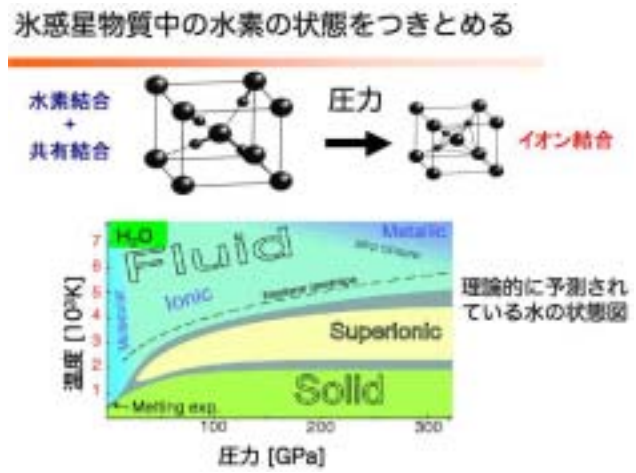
氷惑星物質中の水素の状態をつきとめる

水素結合
+
共有結合

圧力

イオン結合

$H_2O$

Fluid

Metallic

Ionic

Molecular

Superionic

Solid

Melting exp.

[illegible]

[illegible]

7
6
5
4
3
2
1

温度 [$10^3$K]

100
200
300

圧力 [GPa]

理論的に予測されている水の状態図